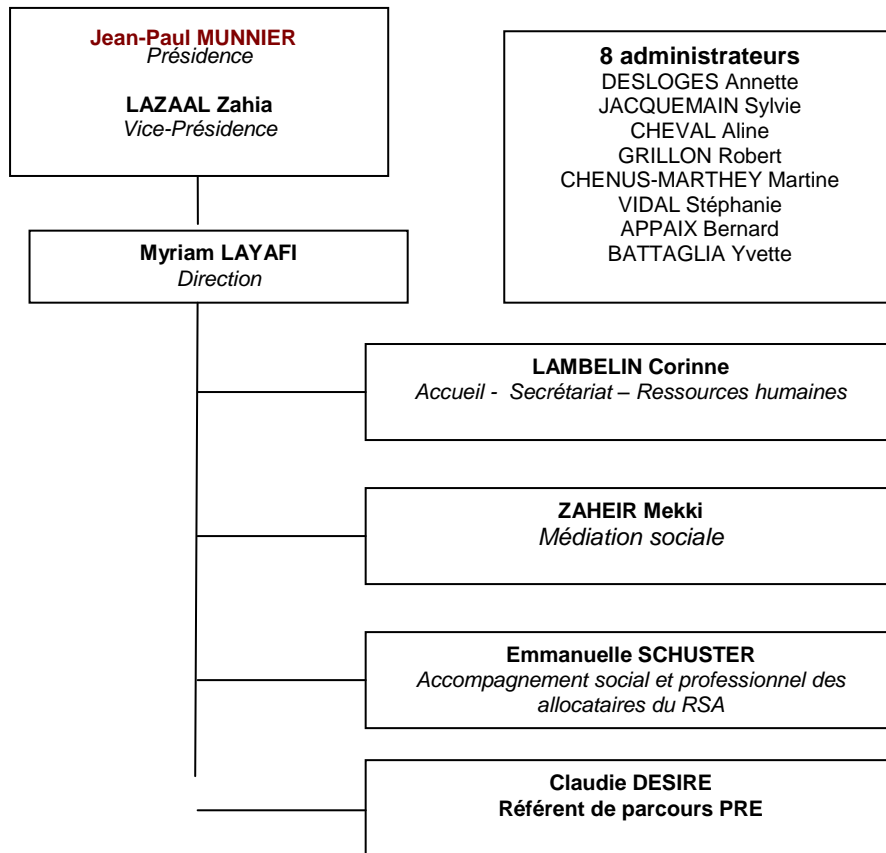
Jean-Paul MUNNIER
Présidence

LAZAAL Zahia
Vice-Présidence

8 administrateurs
DESLOGES Annette
JACQUEMAIN Sylvie
CHEVAL Aline
GRILLON Robert
CHENUS-MARTHEY Martine
VIDAL Stéphanie
APPAIX Bernard
BATTAGLIA Yvette

Myriam LAYAFI
Direction

LAMBELIN Corinne
Accueil - Secrétariat – Ressources humaines

ZAHEIR Mekki
Médiation sociale

Emmanuelle SCHUSTER
Accompagnement social et professionnel des allocataires du RSA

Claudie DESIRE
Référent de parcours PRE